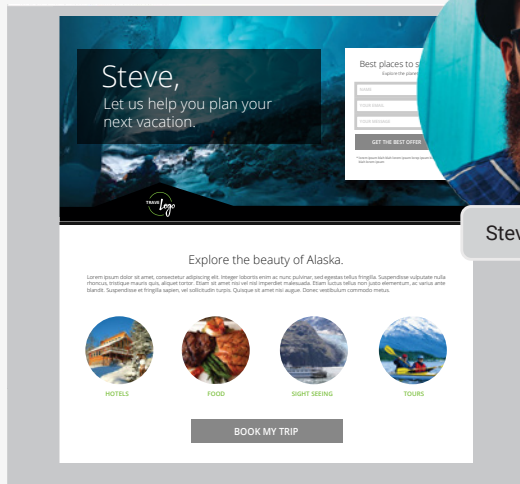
Steve,
Let us help you plan your next vacation.

Best places to s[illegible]
Explore the places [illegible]

NAME
YOUR EMAIL
YOUR BROWSER

GET THE BEST OFFER

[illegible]

TRAVEL Logo

Stev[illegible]

Explore the beauty of Alaska.

Lorem ipsum dolor sit amet, consectetur adipiscing elit. Integer lobortis enim ac nunc pulvinar, sed egestas tellus fringilla. Suspendisse vulputate nulla rhoncus, tristique mauris quis, aliquet tortor. Etiam sit amet nisi vel nisl imperdiet malesuada. Etiam luctus tellus non justo elementum, ac varius ante blandit. Suspendisse et fringilla sapien, vel sollicitudin turpis. Quisque sit amet nisi augue. Donec vestibulum commodo metus.

HOTELS
FOOD
SIGHT SEEING
TOURS

BOOK MY TRIP